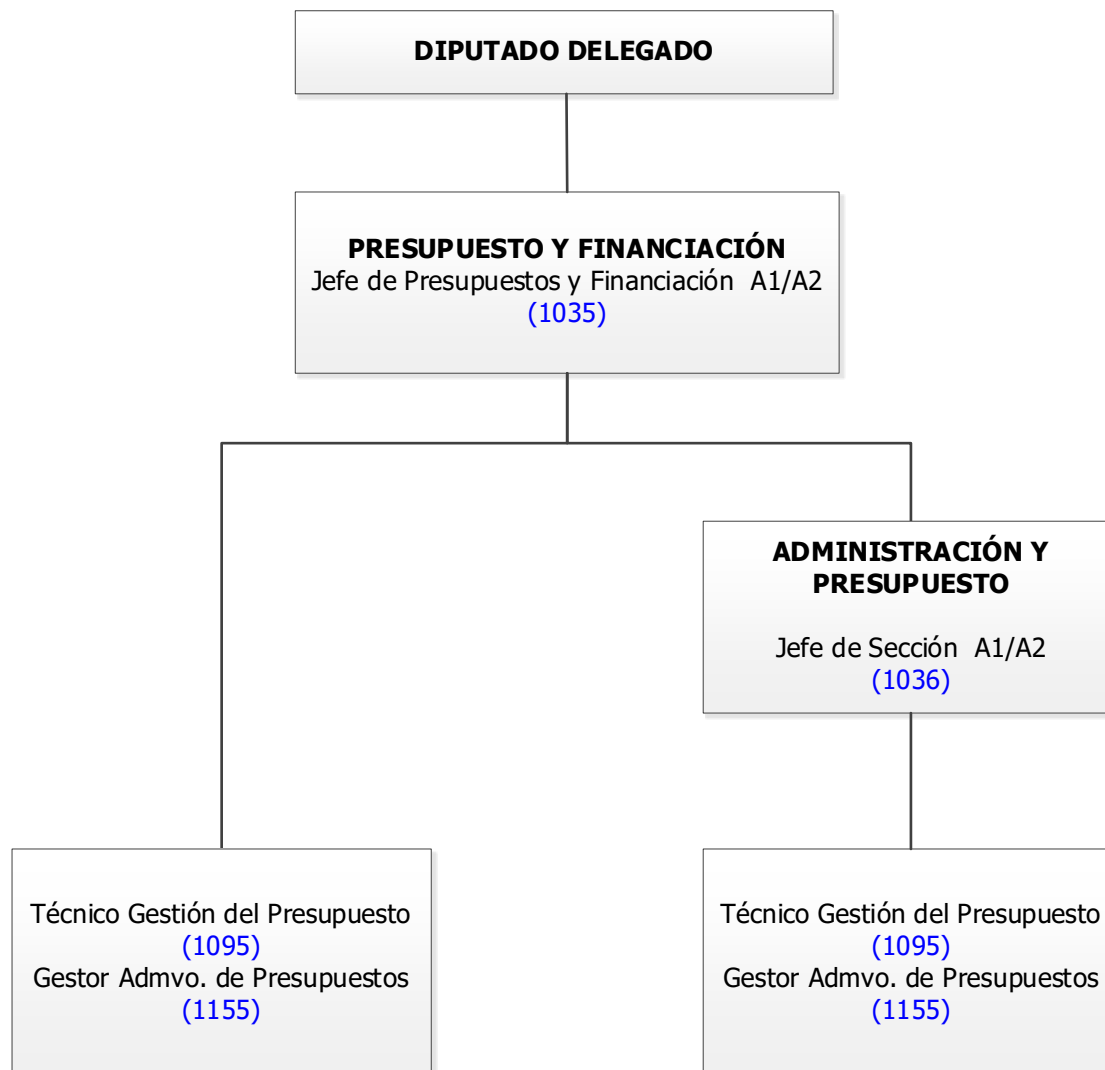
DIPUTADO DELEGADO

PRESUPUESTO Y FINANCIACIÓN
Jefe de Presupuestos y Financiación A1/A2
(1035)

ADMINISTRACIÓN Y PRESUPUESTO

Jefe de Sección A1/A2
(1036)

Técnico Gestión del Presupuesto
(1095)
Gestor Admvo. de Presupuestos
(1155)

Técnico Gestión del Presupuesto
(1095)
Gestor Admvo. de Presupuestos
(1155)